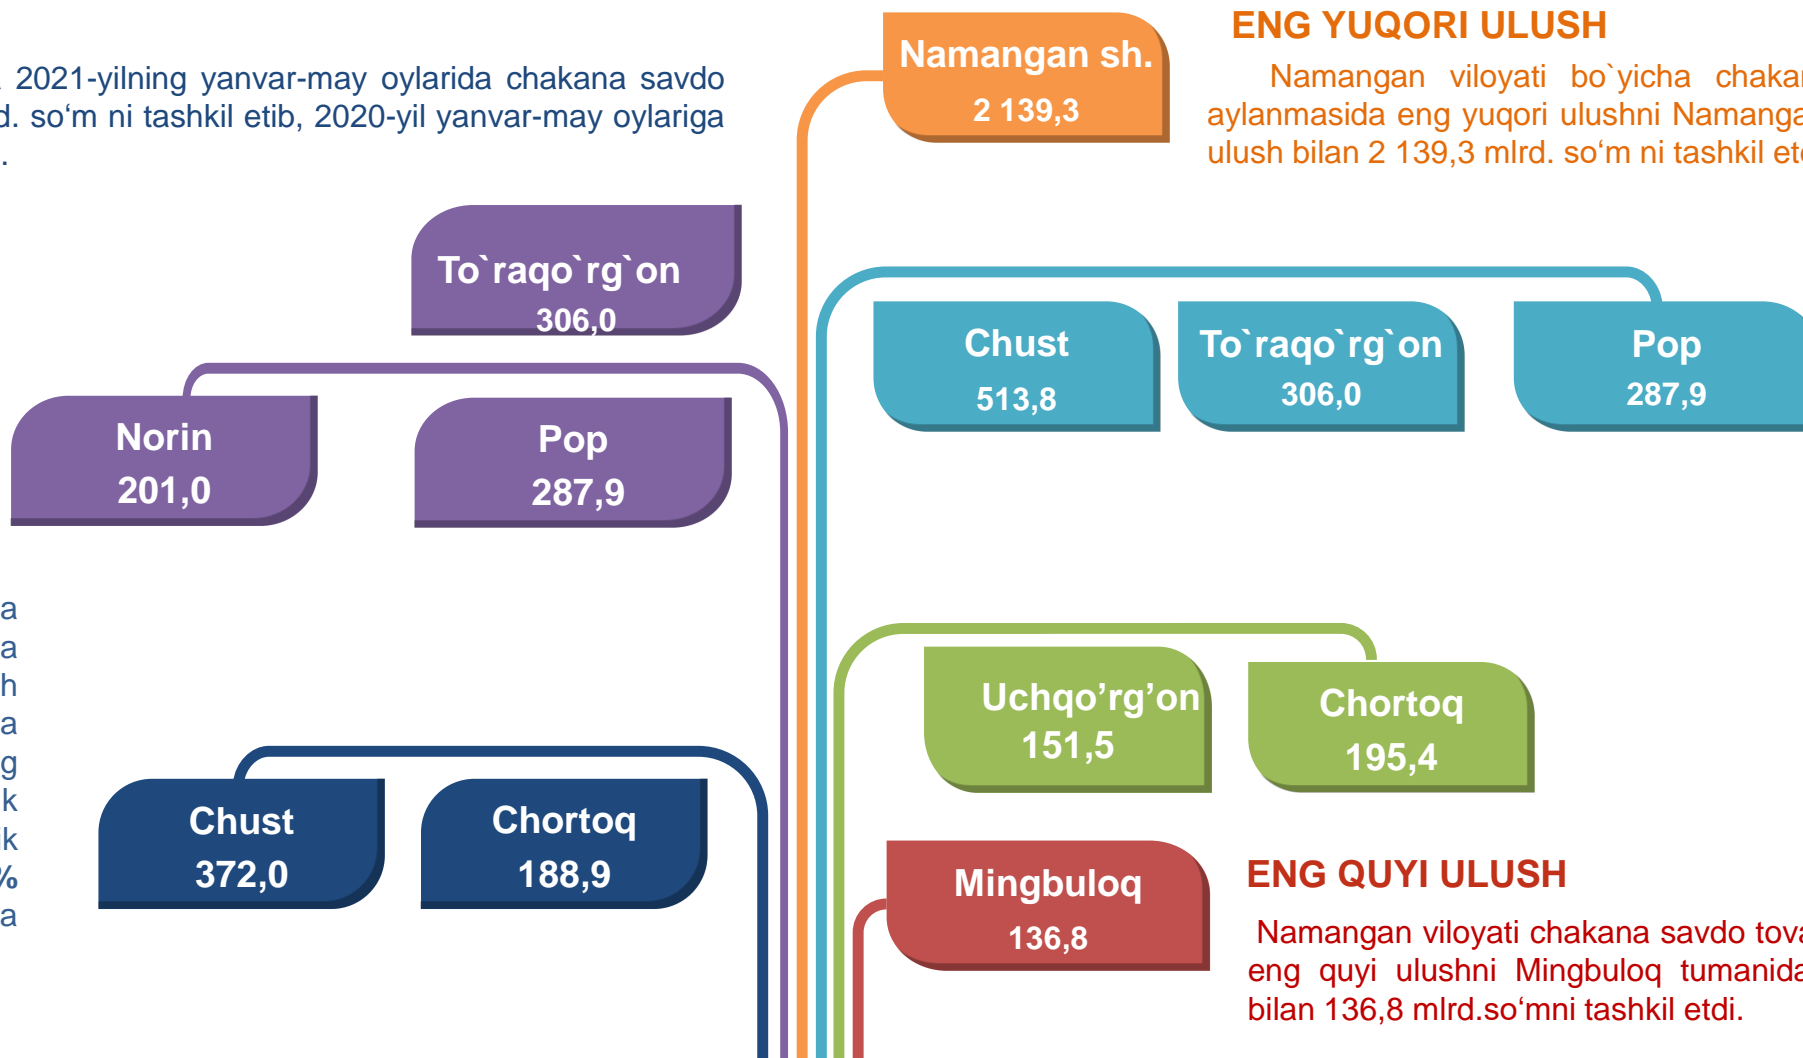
. 2021-yilning yanvar-may oylarida chakana savdo d. so‘m ni tashkil etib, 2020-yil yanvar-may oylariga .

Namangan sh.
2 139,3

ENG YUQORI ULUSH

Namangan viloyati bo`yicha chaka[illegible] aylanmasida eng yuqori ulushni Namanga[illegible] ulush bilan 2 139,3 mlrd. so‘m ni tashkil et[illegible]

To`raqo`rg`on
306,0

Norin
201,0

Pop
287,9

Chust
513,8

To`raqo`rg`on
306,0

Pop
287,9

a
a
h
a
g
k
k
%
a

Uchqo’rg’on
151,5

Chortoq
195,4

Chust
372,0

Chortoq
188,9

Mingbuloq
136,8

ENG QUYI ULUSH

Namangan viloyati chakana savdo tova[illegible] eng quyi ulushni Mingbuloq tumanida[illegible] bilan 136,8 mlrd.so‘mni tashkil etdi.